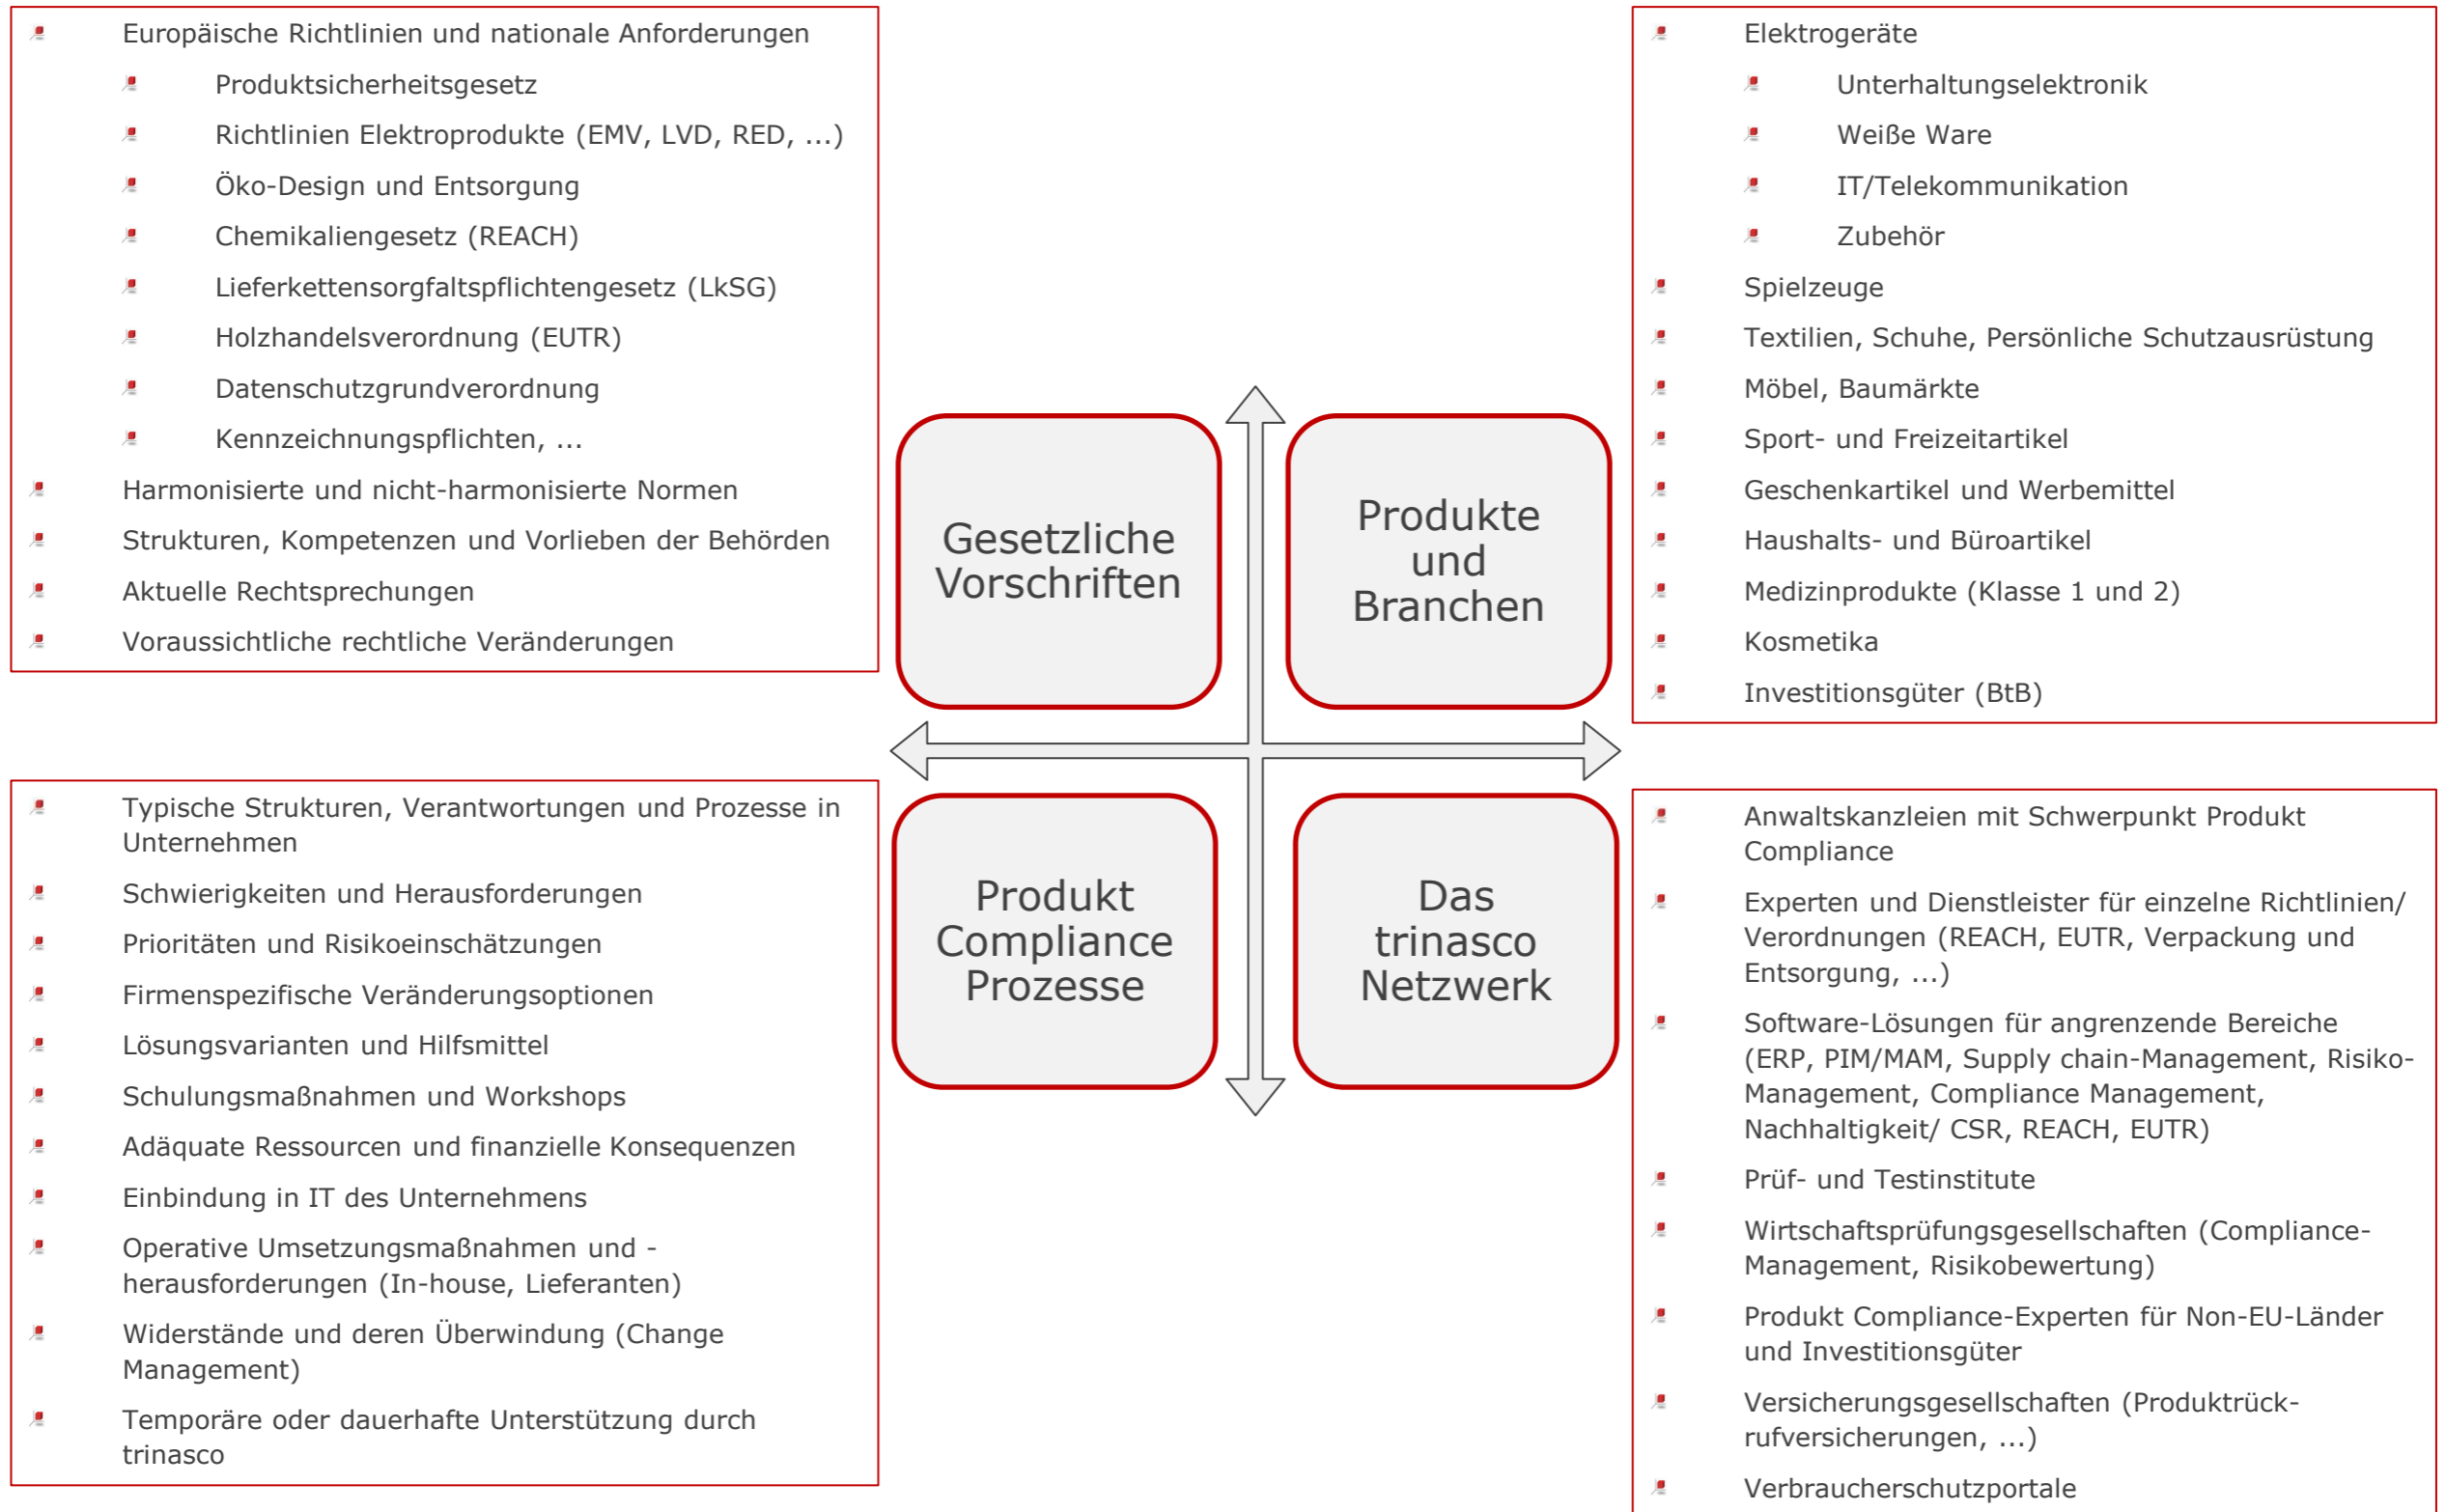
Europäische Richtlinien und nationale Anforderungen

Produktsicherheitsgesetz

Richtlinien Elektroprodukte (EMV, LVD, RED, ...)

Öko-Design und Entsorgung

Chemikaliengesetz (REACH)

Lieferkettensorgfaltspflichtengesetz (LkSG)

Holzhandelsverordnung (EUTR)

Datenschutzgrundverordnung

Kennzeichnungspflichten, ...

Harmonisierte und nicht-harmonisierte Normen

Strukturen, Kompetenzen und Vorlieben der Behörden

Aktuelle Rechtsprechungen

Voraussichtliche rechtliche Veränderungen

Elektrogeräte

Unterhaltungselektronik

Weiße Ware

IT/Telekommunikation

Zubehör

Spielzeuge

Textilien, Schuhe, Persönliche Schutzausrüstung

Möbel, Baumärkte

Sport- und Freizeitartikel

Geschenkartikel und Werbemittel

Haushalts- und Büroartikel

Medizinprodukte (Klasse 1 und 2)

Kosmetika

Investitionsgüter (BtB)

Gesetzliche Vorschriften

Produkte und Branchen

Produkt Compliance Prozesse

Das trinasco Netzwerk

Typische Strukturen, Verantwortungen und Prozesse in Unternehmen

Schwierigkeiten und Herausforderungen

Prioritäten und Risikoeinschätzungen

Firmenspezifische Veränderungsoptionen

Lösungsvarianten und Hilfsmittel

Schulungsmaßnahmen und Workshops

Adäquate Ressourcen und finanzielle Konsequenzen

Einbindung in IT des Unternehmens

Operative Umsetzungsmaßnahmen und -herausforderungen (In-house, Lieferanten)

Widerstände und deren Überwindung (Change Management)

Temporäre oder dauerhafte Unterstützung durch trinasco

Anwaltskanzleien mit Schwerpunkt Produkt Compliance

Experten und Dienstleister für einzelne Richtlinien/ Verordnungen (REACH, EUTR, Verpackung und Entsorgung, ...)

Software-Lösungen für angrenzende Bereiche (ERP, PIM/MAM, Supply chain-Management, Risiko-Management, Compliance Management, Nachhaltigkeit/ CSR, REACH, EUTR)

Prüf- und Testinstitute

Wirtschaftsprüfungsgesellschaften (Compliance-Management, Risikobewertung)

Produkt Compliance-Experten für Non-EU-Länder und Investitionsgüter

Versicherungsgesellschaften (Produktrück-rufversicherungen, ...)

Verbraucherschutzportale